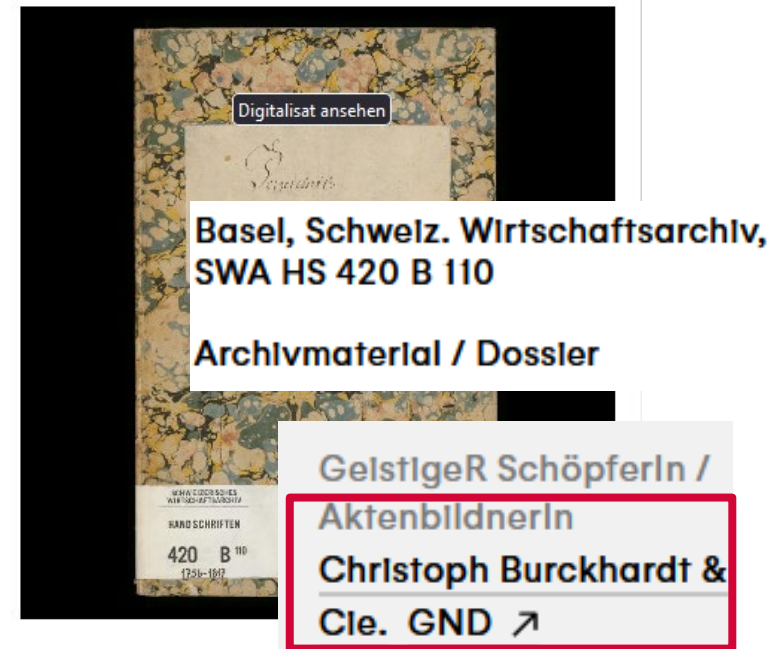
Digitalisat ansehen

Basel, Schweiz. Wirtschaftsarchiv, SWA HS 420 B 110

Archivmaterial / Dossier

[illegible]

SCHWEIZERISCHES WIRTSCHAFTSARCHIV

HANDSCHRIFTEN

420 B 110

1756–1817

GeistigeR SchöpferIn / AktenbildnerIn

Christoph Burckhardt & Cie. GND ↗